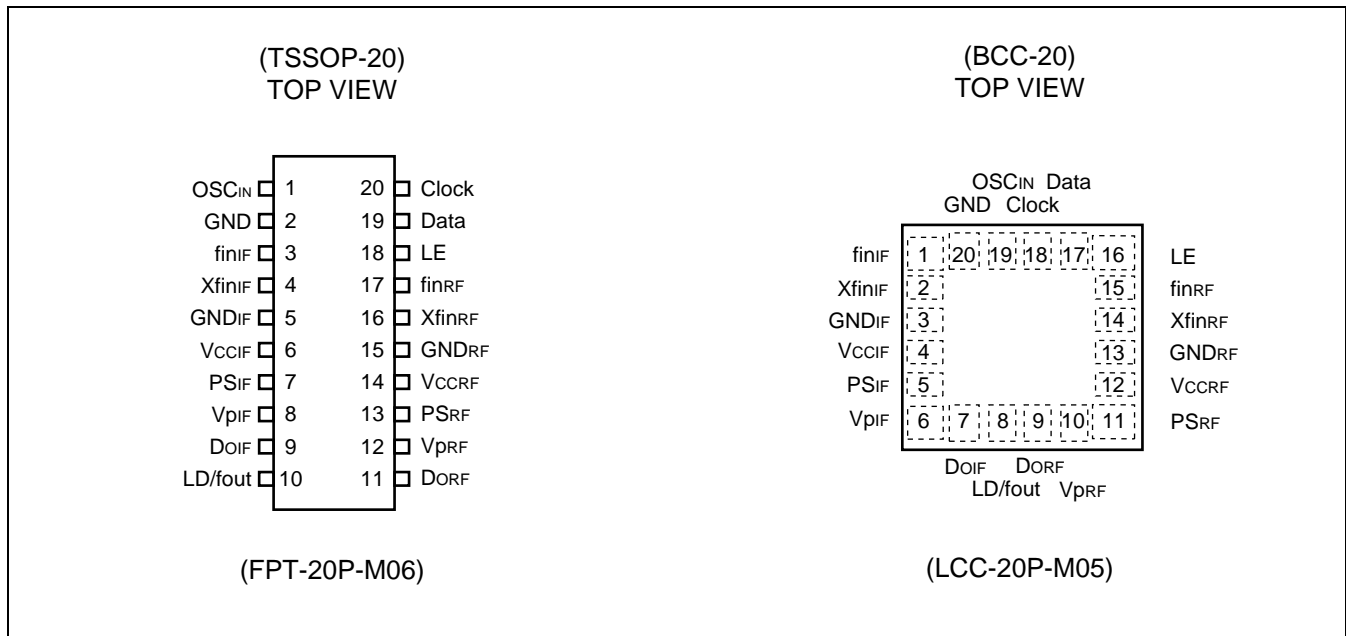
(TSSOP-20)
TOP VIEW

OSCIN 1
GND 2
finIF 3
XfinIF 4
GNDIF 5
VCCIF 6
PSIF 7
VpIF 8
DOIF 9
LD/fout 10

20 Clock
19 Data
18 LE
17 finRF
16 XfinRF
15 GNDRF
14 VCCRF
13 PSRF
12 VpRF
11 DORF

(FPT-20P-M06)

(BCC-20)
TOP VIEW

OSCIN Data
GND Clock

finIF 1 20 19 18 17 16 LE
XfinIF 2 15 finRF
GNDIF 3 14 XfinRF
VCCIF 4 13 GNDRF
PSIF 5 12 VCCRF
VpIF 6 7 8 9 10 11 PSRF

DOIF DORF
LD/fout VpRF

(LCC-20P-M05)